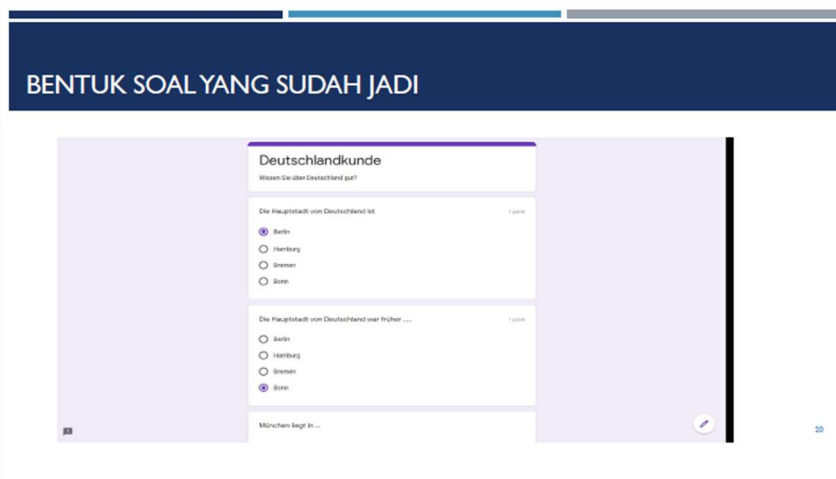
BENTUK SOAL YANG SUDAH JADI

Deutschlandkunde

Wissen Sie über Deutschland gut?

Die Hauptstadt von Deutschland ist

1 point

Berlin

Hamburg

Bremen

Bonn

Die Hauptstadt von Deutschland war früher ....

1 point

Berlin

Hamburg

Bremen

Bonn

München liegt in ...

20